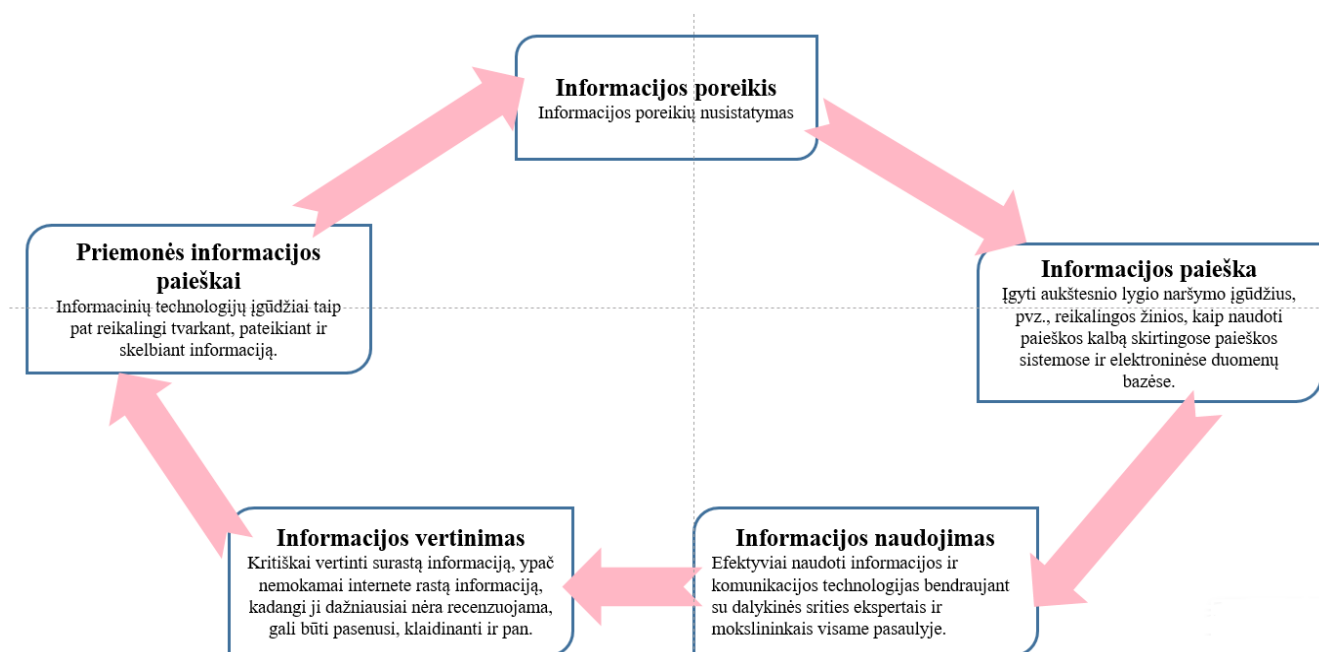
Informacijos poreikis
Informacijos poreikių nusistatymas

Informacijos paieška
Įgyti aukštesnio lygio naršymo įgūdžius, pvz., reikalingos žinios, kaip naudoti paieškos kalbą skirtingose paieškos sistemose ir elektroninėse duomenų bazėse.

Informacijos naudojimas
Efektyviai naudoti informacijos ir komunikacijos technologijas bendraujant su dalykinės srities ekspertais ir mokslininkais visame pasaulyje.

Informacijos vertinimas
Kritiškai vertinti surastą informaciją, ypač nemokamai internete rastą informaciją, kadangi ji dažniausiai nėra recenzuojama, gali būti pasenusi, klaidinanti ir pan.

Priemonės informacijos paieškai
Informacinių technologijų įgūdžiai taip pat reikalingi tvarkant, pateikiant ir skelbiant informaciją.